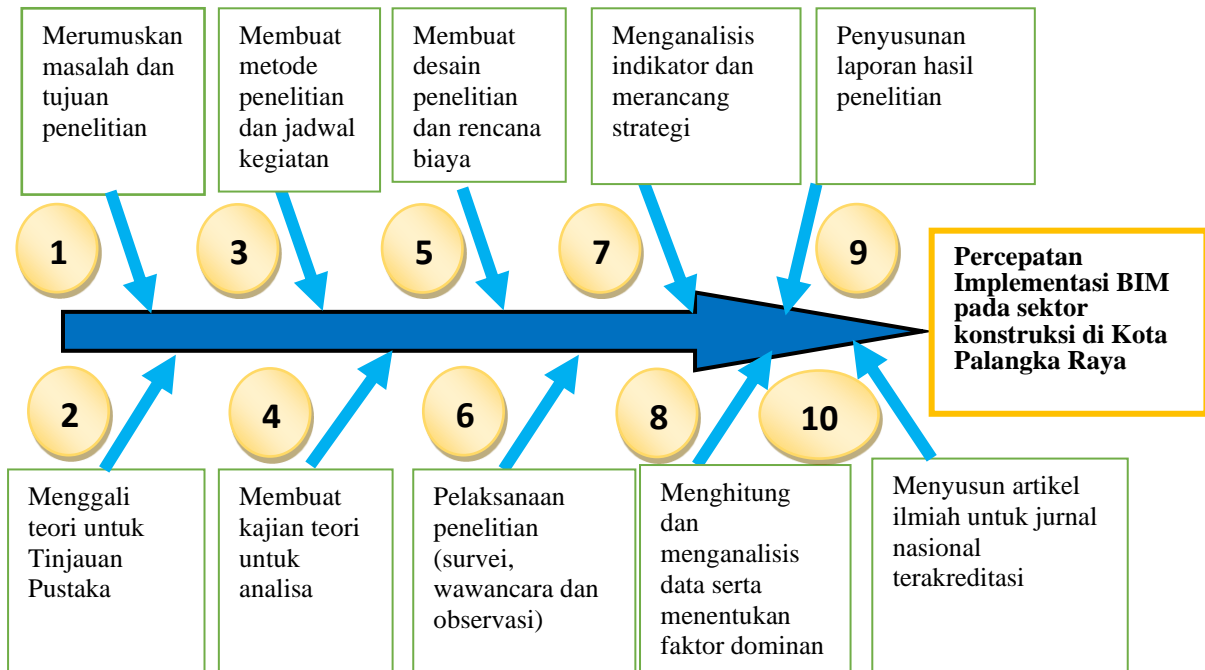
Merumuskan masalah dan tujuan penelitian

Membuat metode penelitian dan jadwal kegiatan

Membuat desain penelitian dan rencana biaya

Menganalisis indikator dan merancang strategi

Penyusunan laporan hasil penelitian

1

3

5

7

9

Percepatan Implementasi BIM pada sektor konstruksi di Kota Palangka Raya

2

4

6

8

10

Menggali teori untuk Tinjauan Pustaka

Membuat kajian teori untuk analisa

Pelaksanaan penelitian (survei, wawancara dan observasi)

Menghitung dan menganalisis data serta menentukan faktor dominan

Menyusun artikel ilmiah untuk jurnal nasional terakreditasi